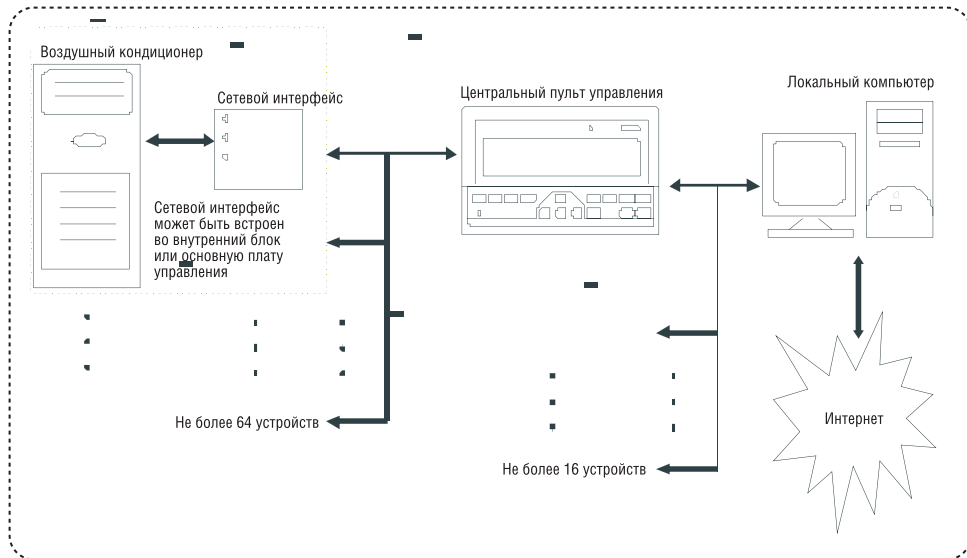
Воздушный кондиционер

Сетевой интерфейс

Сетевой интерфейс может быть встроен во внутренний блок или основную плату управления

Центральный пульт управления

Локальный компьютер

Интернет

Не более 64 устройств

Не более 16 устройств